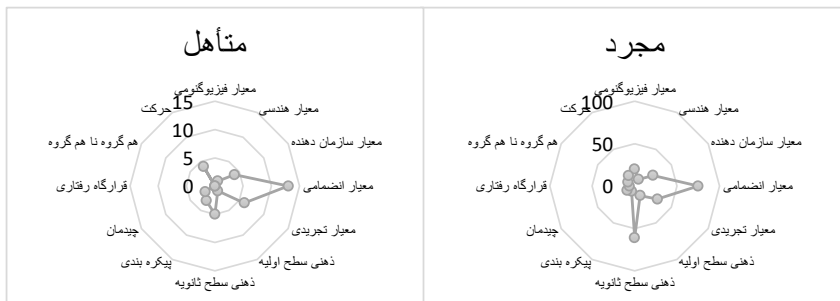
متأهل

معیار فیزیوگنومی
معیار هندسی
معیار سازمان دهنده
معیار انضمامی
معیار تجریدی
ذهنی سطح اولیه
ذهنی سطح ثانویه
پیکره بندی
چیدمان
قرارگاه رفتاری
هم گروه نا هم گروه
حرکت
15
10
5
0

مجرد

معیار فیزیوگنومی
معیار هندسی
معیار سازمان دهنده
معیار انضمامی
معیار تجریدی
ذهنی سطح اولیه
ذهنی سطح ثانویه
پیکره بندی
چیدمان
قرارگاه رفتاری
هم گروه نا هم گروه
حرکت
100
50
0